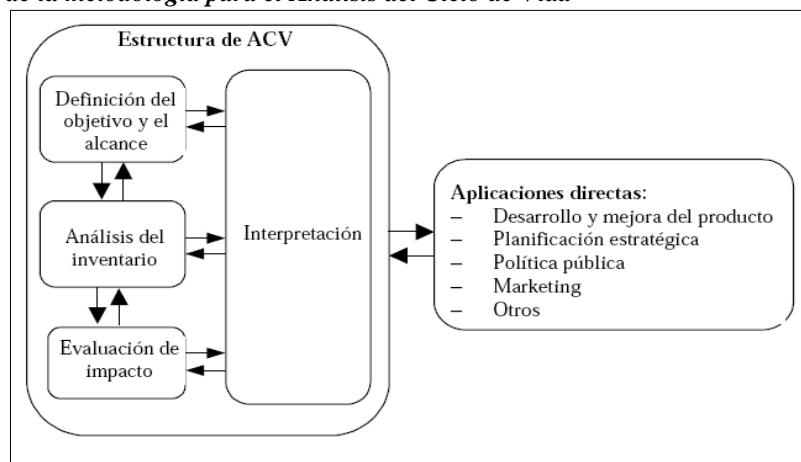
de la metodología para el Análisis del Ciclo de Vida

Estructura de ACV

Definición del objetivo y el alcance

Análisis del inventario

Evaluación de impacto

Interpretación

Aplicaciones directas:
– Desarrollo y mejora del producto
– Planificación estratégica
– Política pública
– Marketing
– Otros